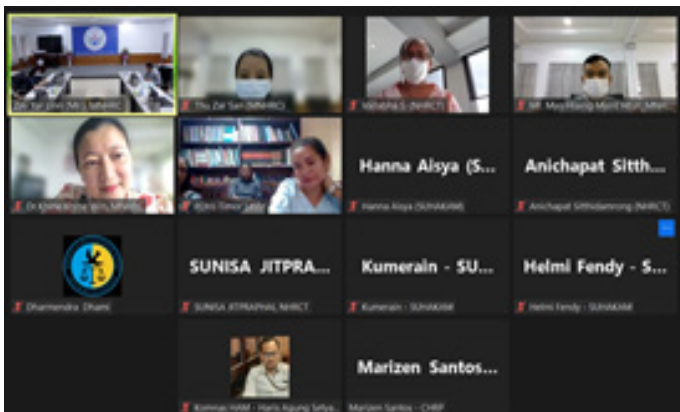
Zaw Tun (MNHRC)

Thu Zar San (MNHRC)

Vaishali S (NHRCT)

SR - Mya Khaing Myo (MNHRC)

Dr Khine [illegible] (MNHRC)

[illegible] Timor Leste

Hanna Aisya (S...

Hanna Aisya (SUHAKAM)

Anichapat Sitth...

Anichapat Sitthidamrong (NHRCT)

Dharmendra Dhami

SUNISA JITPRA...

SUNISA JITPRAPHAI, NHRCT

Kumerain - SU...

Kumerain - SUHAKAM

Helmi Fendy - S...

Helmi Fendy - SUHAKAM

Komnas HAM - Haris Azung Setya...

Marizen Santos...

Marizen Santos - CHRP